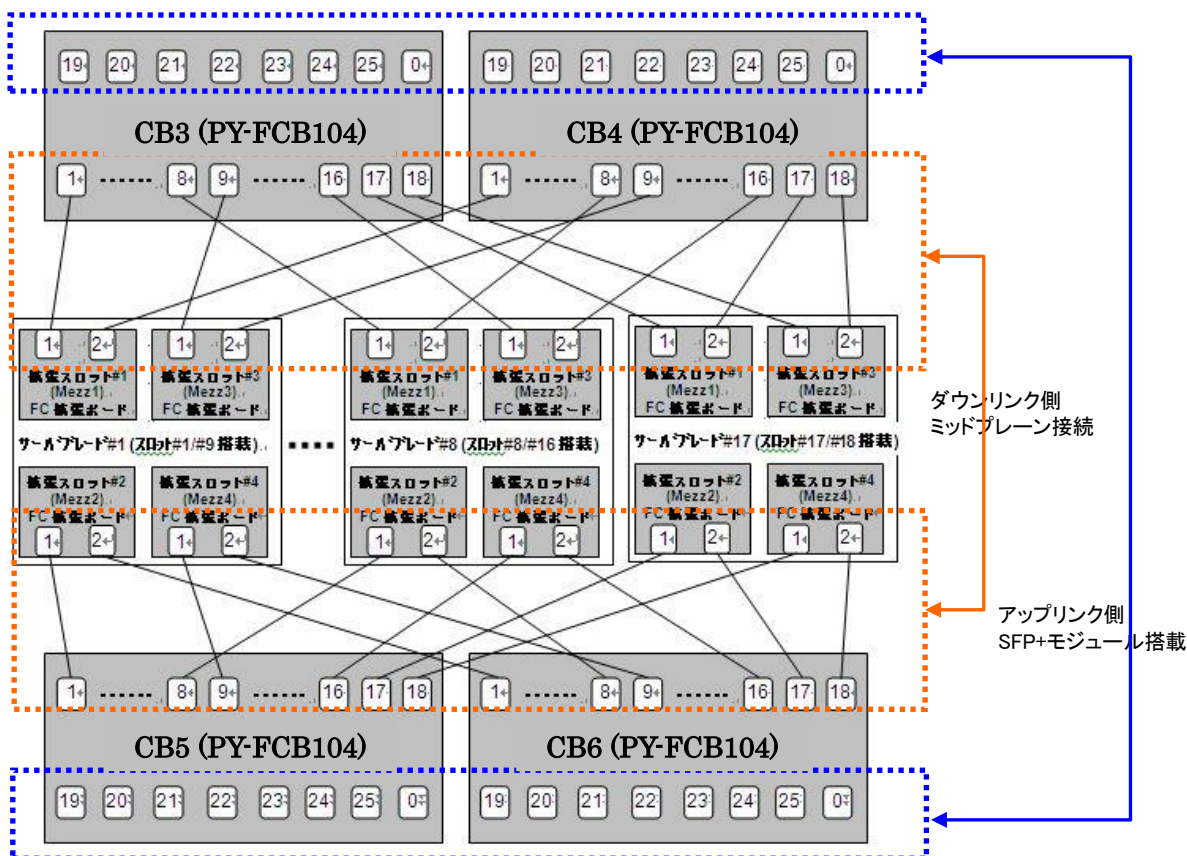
19 20 21 22 23 24 25 0

19 20 21 22 23 24 25 0

CB3 (PY-FCB104)

CB4 (PY-FCB104)

1 ------ 8 9 ------ 16 17 18

1 ------ 8 9 ------ 16 17 18

1 2
拡張スロット#1 (Mezz1) FC 拡張ボード

1 2
拡張スロット#3 (Mezz3) FC 拡張ボード

サーバブレード#1 (スロット#1/#9 搭載)

拡張スロット#2 (Mezz2) FC 拡張ボード
1 2

拡張スロット#4 (Mezz4) FC 拡張ボード
1 2

....

1 2
拡張スロット#1 (Mezz1) FC 拡張ボード

1 2
拡張スロット#3 (Mezz3) FC 拡張ボード

サーバブレード#8 (スロット#8/#16 搭載)

拡張スロット#2 (Mezz2) FC 拡張ボード
1 2

拡張スロット#4 (Mezz4) FC 拡張ボード
1 2

1 2
拡張スロット#1 (Mezz1) FC 拡張ボード

1 2
拡張スロット#3 (Mezz3) FC 拡張ボード

サーバブレード#17 (スロット#17/#18 搭載)

拡張スロット#2 (Mezz2) FC 拡張ボード
1 2

拡張スロット#4 (Mezz4) FC 拡張ボード
1 2

ダウンリンク側
ミッドプレーン接続

アップリンク側
SFP+モジュール搭載

1 ------ 8 9 ------ 16 17 18

1 ------ 8 9 ------ 16 17 18

CB5 (PY-FCB104)

CB6 (PY-FCB104)

19 20 21 22 23 24 25 0

19 20 21 22 23 24 25 0